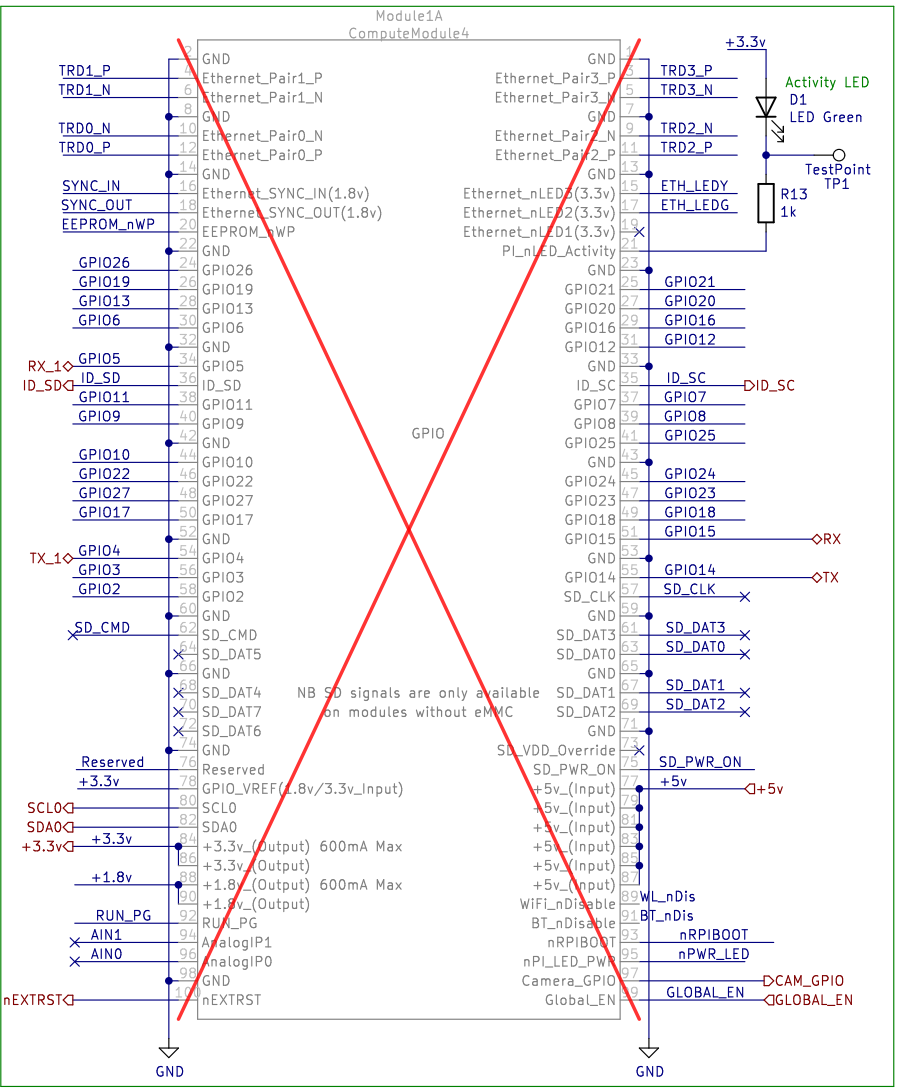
Module1A
ComputeModule4

GND 2
TRD1_P Ethernet_Pair1_P 4
TRD1_N Ethernet_Pair1_N 6
GND 8
TRD0_N Ethernet_Pair0_N 10
TRD0_P Ethernet_Pair0_P 12
GND 14
SYNC_IN Ethernet_SYNC_IN(1.8v) 16
SYNC_OUT Ethernet_SYNC_OUT(1.8v) 18
EEPROM_nWP EEPROM_nWP 20
GND 22
GPIO26 GPIO26 24
GPIO19 GPIO19 26
GPIO13 GPIO13 28
GPIO6 GPIO6 30
GND 32
RX_1 GPIO5 GPIO5 34
ID_SD ID_SD ID_SD 36
GPIO11 GPIO11 38
GPIO9 GPIO9 40
GND 42
GPIO10 GPIO10 44
GPIO22 GPIO22 46
GPIO27 GPIO27 48
GPIO17 GPIO17 50
GND 52
TX_1 GPIO4 GPIO4 54
GPIO3 GPIO3 56
GPIO2 GPIO2 58
GND 60
SD_CMD SD_CMD 62
SD_DAT5 64
GND 66
SD_DAT4 68
SD_DAT7 70
SD_DAT6 72
GND 74
Reserved Reserved 76
+3.3v GPIO_VREF(1.8v/3.3v_Input) 78
SCL0 SCL0 80
SDA0 SDA0 82
+3.3v +3.3v +3.3v_(Output) 600mA Max 84
+3.3v_(Output) 86
+1.8v +1.8v_(Output) 600mA Max 88
+1.8v_(Output) 90
RUN_PG RUN_PG 92
AIN1 AnalogIP1 94
AIN0 AnalogIP0 96
GND 98
nEXTRST nEXTRST 100

GND 1
Ethernet_Pair3_P 3 TRD3_P
Ethernet_Pair3_N 5 TRD3_N
GND 7
Ethernet_Pair2_N 9 TRD2_N
Ethernet_Pair2_P 11 TRD2_P
GND 13
Ethernet_nLED3(3.3v) 15 ETH_LEDY
Ethernet_nLED2(3.3v) 17 ETH_LEDG
Ethernet_nLED1(3.3v) 19
PI_nLED_Activity 21
GND 23
GPIO21 25 GPIO21
GPIO20 27 GPIO20
GPIO16 29 GPIO16
GPIO12 31 GPIO12
GND 33
ID_SC 35 ID_SC ID_SC
GPIO7 37 GPIO7
GPIO8 39 GPIO8
GPIO25 41 GPIO25
GND 43
GPIO24 45 GPIO24
GPIO23 47 GPIO23
GPIO18 49 GPIO18
GPIO15 51 GPIO15 RX
GND 53
GPIO14 55 GPIO14 TX
SD_CLK 57 SD_CLK
GND 59
SD_DAT3 61 SD_DAT3
SD_DAT0 63 SD_DAT0
GND 65
SD_DAT1 67 SD_DAT1
SD_DAT2 69 SD_DAT2
GND 71
SD_VDD_Override 73
SD_PWR_ON 75 SD_PWR_ON
+5v_(Input) 77 +5v +5v
+5v_(Input) 79
+5v_(Input) 81
+5v_(Input) 83
+5v_(Input) 85
+5v_(Input) 87
WiFi_nDisable 89 WL_nDis
BT_nDisable 91 BT_nDis
nRPIBOOT 93 nRPIBOOT
nPI_LED_PWR 95 nPWR_LED
Camera_GPIO 97 CAM_GPIO
Global_EN 99 GLOBAL_EN GLOBAL_EN

GPIO

NB SD signals are only available on modules without eMMC

+3.3v
Activity LED
D1
LED Green
TestPoint
TP1
R13
1k

GND
GND